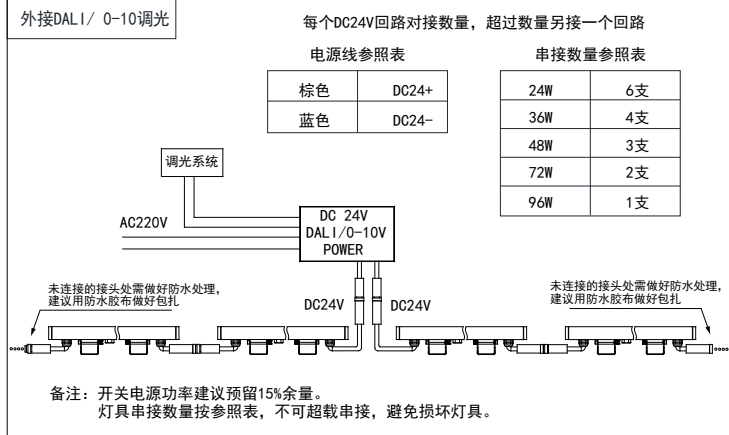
外接DALI/ 0-10调光

每个DC24V回路对接数量，超过数量另接一个回路

电源线参照表

| 棕色 | DC24+ |
|---|---|
| 蓝色 | DC24- |

串接数量参照表

| 24W | 6支 |
|---|---|
| 36W | 4支 |
| 48W | 3支 |
| 72W | 2支 |
| 96W | 1支 |

调光系统

AC220V

DC 24V
DALI/0-10V
POWER

未连接的接头处需做好防水处理，建议用防水胶布做好包扎

DC24V

DC24V

未连接的接头处需做好防水处理，建议用防水胶布做好包扎

备注：开关电源功率建议预留15%余量。
灯具串接数量按参照表，不可超载串接，避免损坏灯具。